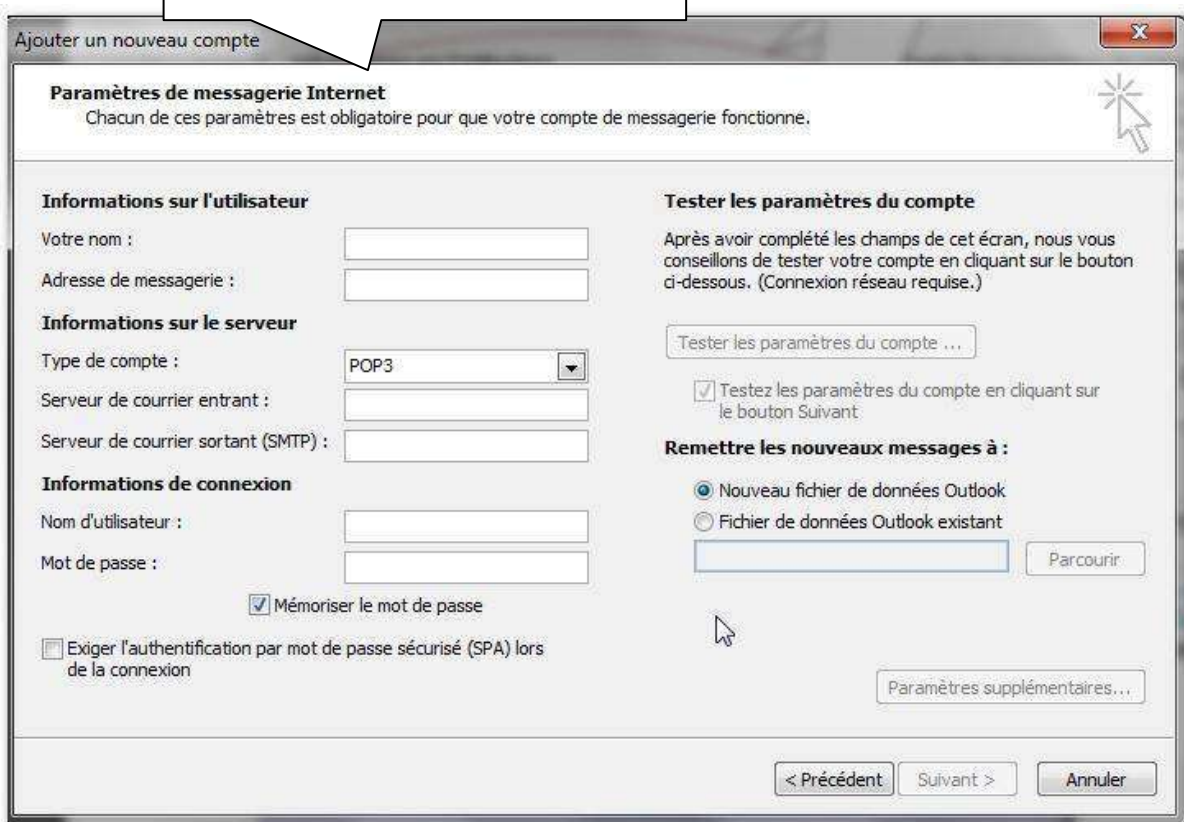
Ajouter un nouveau compte

Paramètres de messagerie Internet
Chacun de ces paramètres est obligatoire pour que votre compte de messagerie fonctionne.

Informations sur l'utilisateur
Votre nom :
Adresse de messagerie :
Informations sur le serveur
Type de compte : POP3
Serveur de courrier entrant :
Serveur de courrier sortant (SMTP) :
Informations de connexion
Nom d'utilisateur :
Mot de passe :
Mémoriser le mot de passe
Exiger l'authentification par mot de passe sécurisé (SPA) lors de la connexion

Tester les paramètres du compte
Après avoir complété les champs de cet écran, nous vous conseillons de tester votre compte en cliquant sur le bouton ci-dessous. (Connexion réseau requise.)
Tester les paramètres du compte ...
Testez les paramètres du compte en cliquant sur le bouton Suivant
Remettre les nouveaux messages à :
Nouveau fichier de données Outlook
Fichier de données Outlook existant
Parcourir
Paramètres supplémentaires...

< Précédent Suivant > Annuler